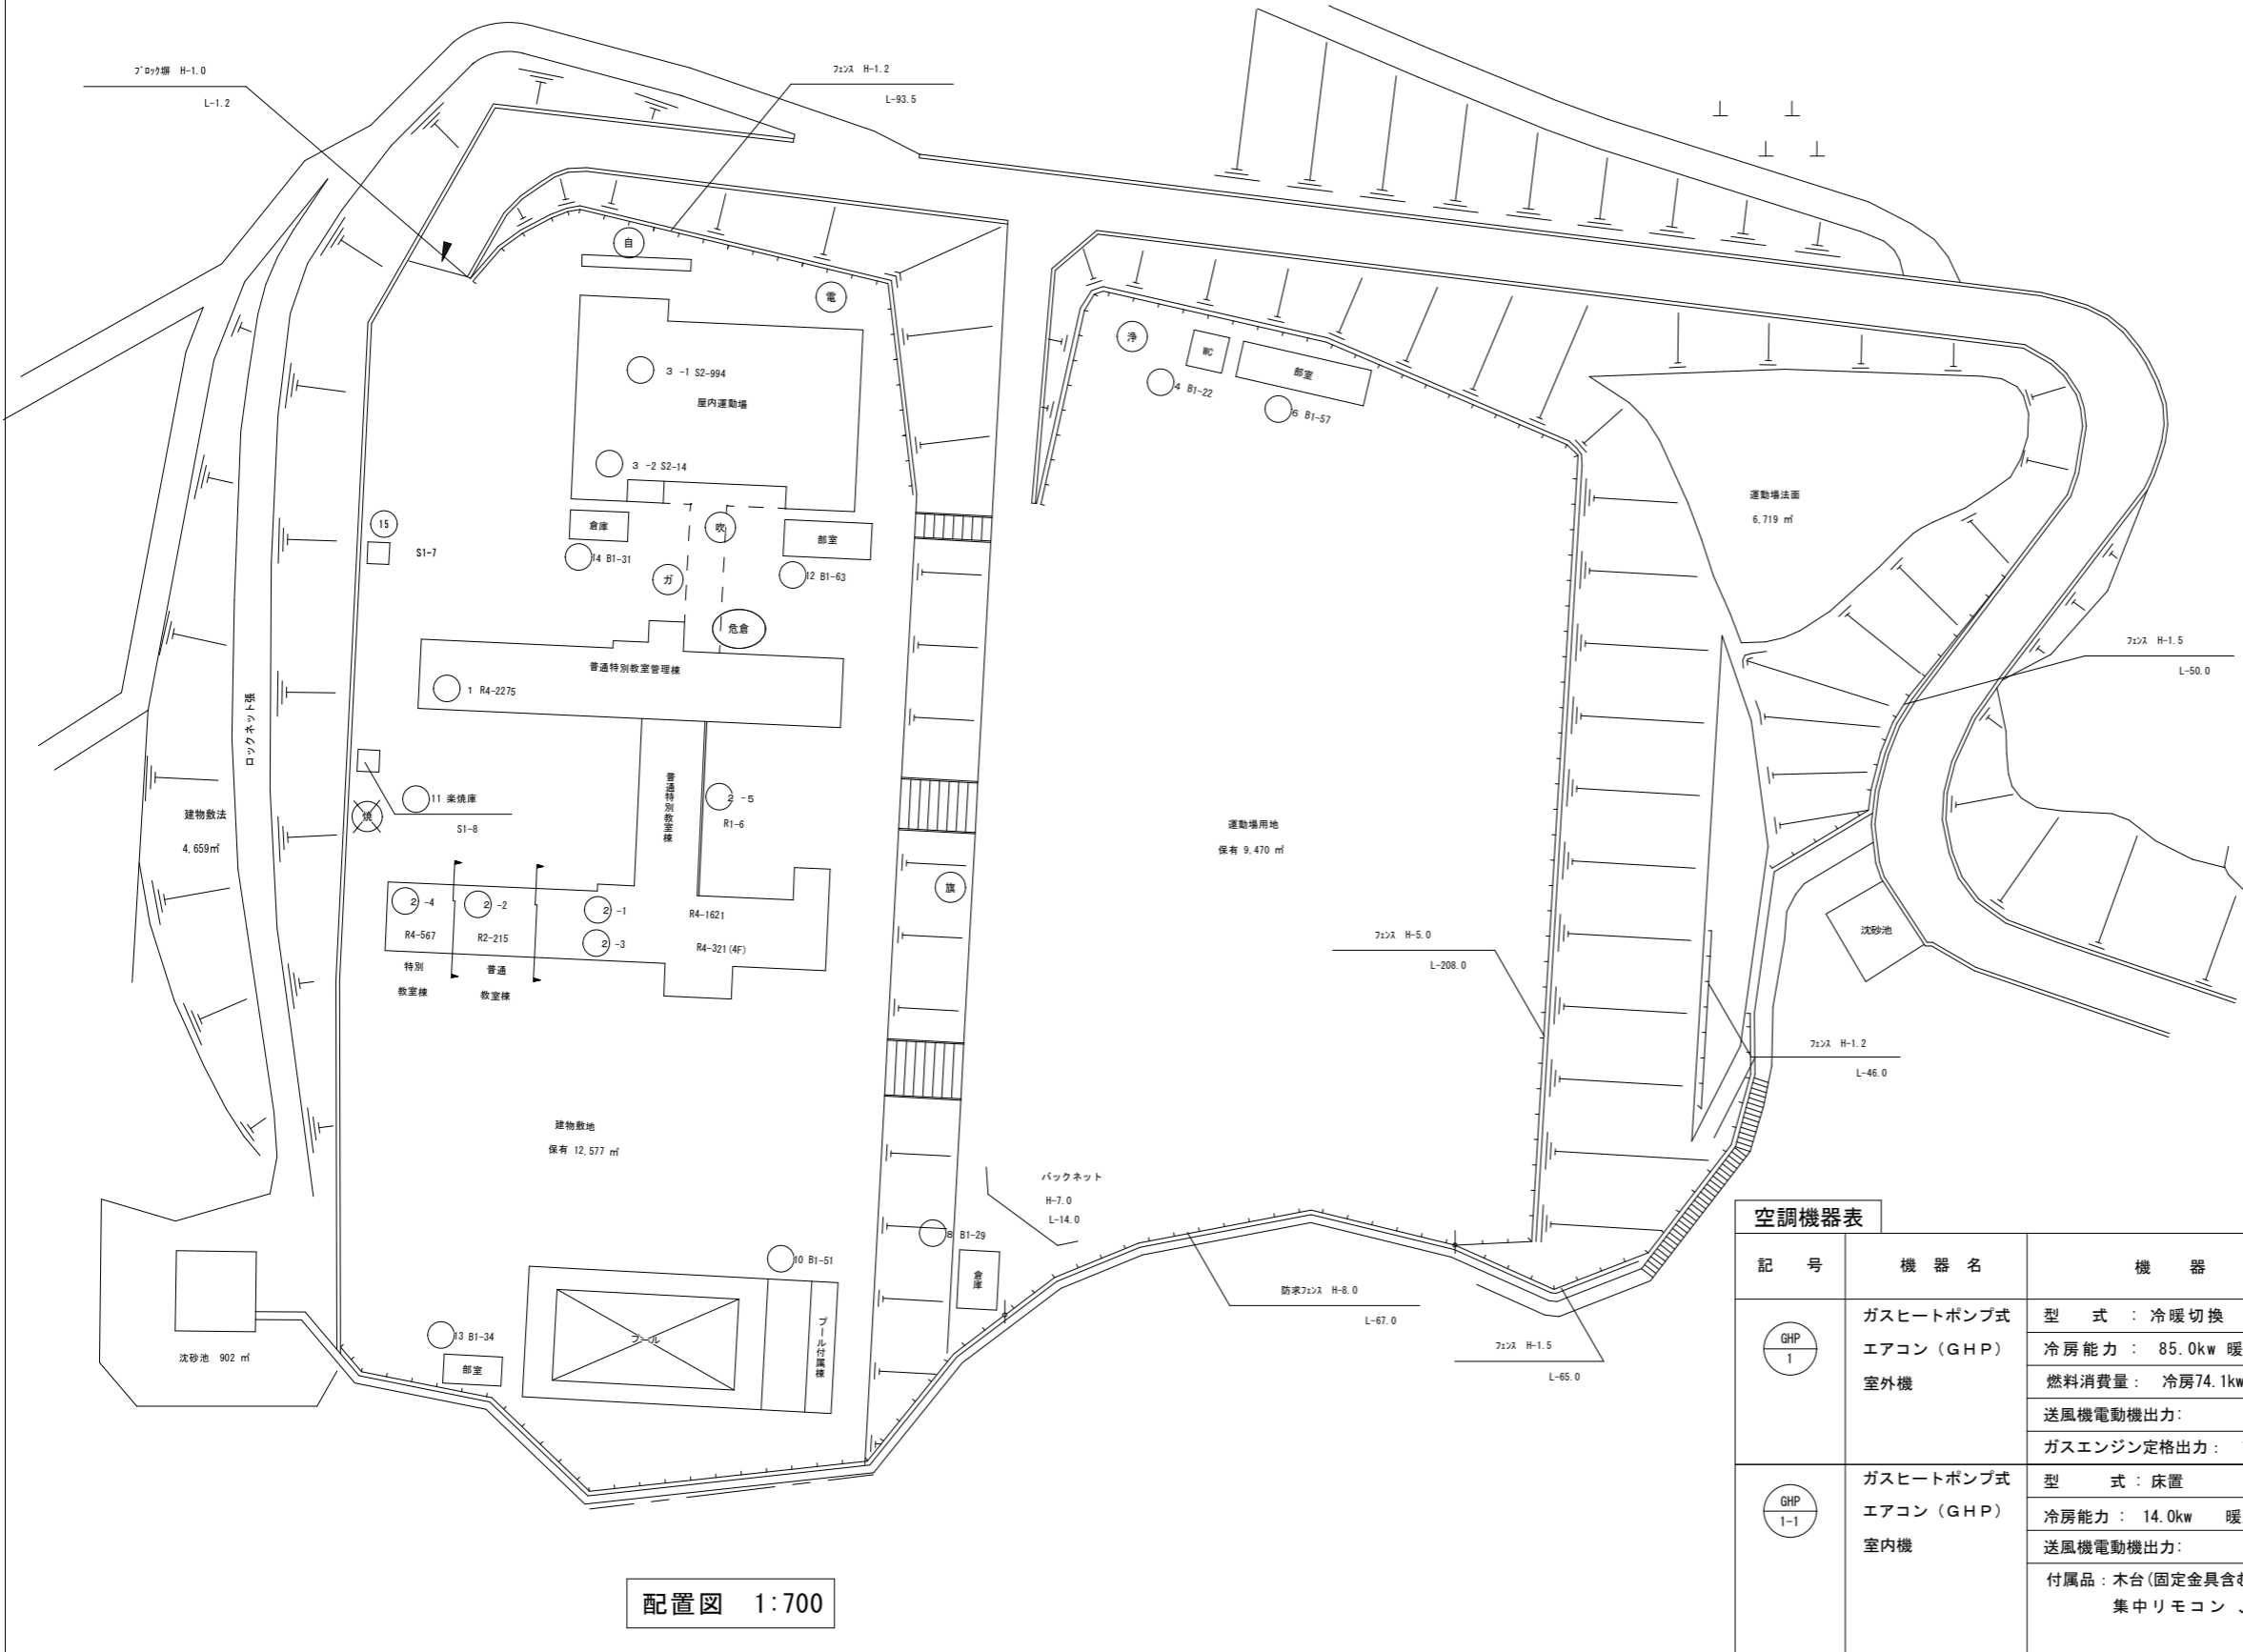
ﾌﾞﾛｯｸ塀 H-1.0
L-1.2

ﾌｪﾝｽ H-1.2
L-93.5

自
電
3 -1 S2-994
屋内運動場
3 -2 S2-14
倉庫
吹
部室
14 B1-31
ガ
12 B1-63
危倉
15
S1-7
普通特別教室管理棟
1 R4-2275
ロックネット張
11 楽焼庫
焼
S1-8
普通特別教室棟
2 -5
R1-6
建物敷法
4,659㎡
2 -4
2 -2
2 -1
2 -3
R4-1621
R4-567
R2-215
R4-321(4F)
特別
教室棟
普通
教室棟
旗
建物敷地
保有 12,577 ㎡
バックネット
H-7.0
L-14.0
8 B1-29
倉庫
10 B1-51
13 B1-34
部室
プール
プール付属棟
沈砂池 902 ㎡

浄
WC
部室
4 B1-22
6 B1-57
運動場用地
保有 9,470 ㎡
ﾌｪﾝｽ H-5.0
L-208.0
防球ﾌｪﾝｽ H-8.0
L-67.0
ﾌｪﾝｽ H-1.5
L-65.0
運動場法面
6,719 ㎡
ﾌｪﾝｽ H-1.5
L-50.0
沈砂池
ﾌｪﾝｽ H-1.2
L-46.0

配置図 1:700

空調機器表

| 記 号 | 機 器 名 | 機 器 |
|---|---|---|
| GHP 1 | ガスヒートポンプ式 エアコン（GHP） 室外機 | 型 式 : 冷暖切換 |
| | | 冷房能力 : 85.0kw 暖 |
| | | 燃料消費量: 冷房74.1kw |
| | | 送風機電動機出力: |
| | | ガスエンジン定格出力: |
| GHP 1-1 | ガスヒートポンプ式 エアコン（GHP） 室内機 | 型 式 : 床置 |
| | | 冷房能力 : 14.0kw 暖 |
| | | 送風機電動機出力: |
| | | 付属品 : 木台(固定金具含む 集中リモコン 、 |